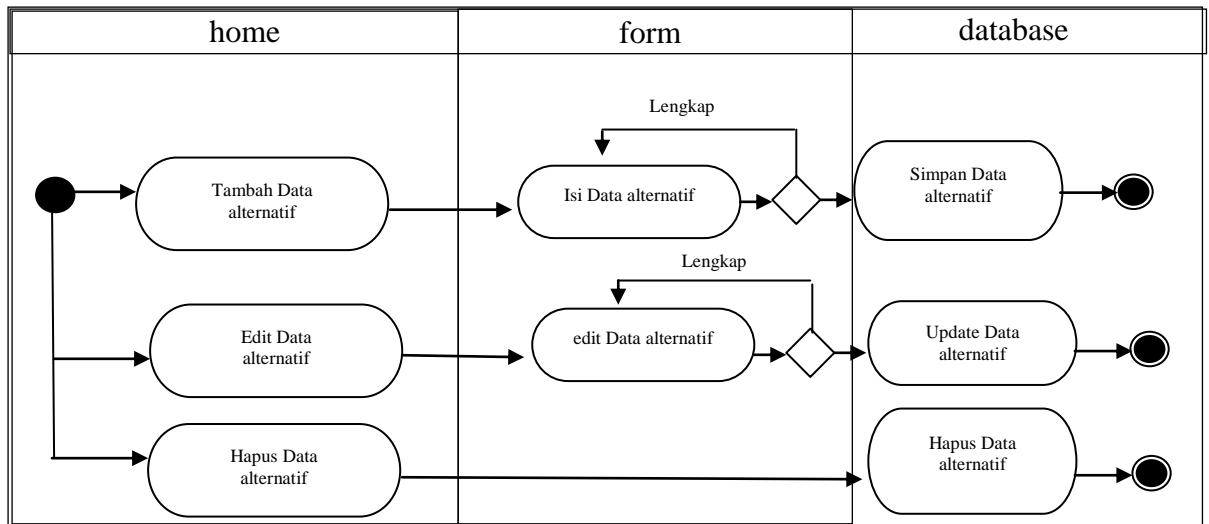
home

form

database

Lengkap

Tambah Data alternatif

Isi Data alternatif

Simpan Data alternatif

Lengkap

Edit Data alternatif

edit Data alternatif

Update Data alternatif

Hapus Data alternatif

Hapus Data alternatif